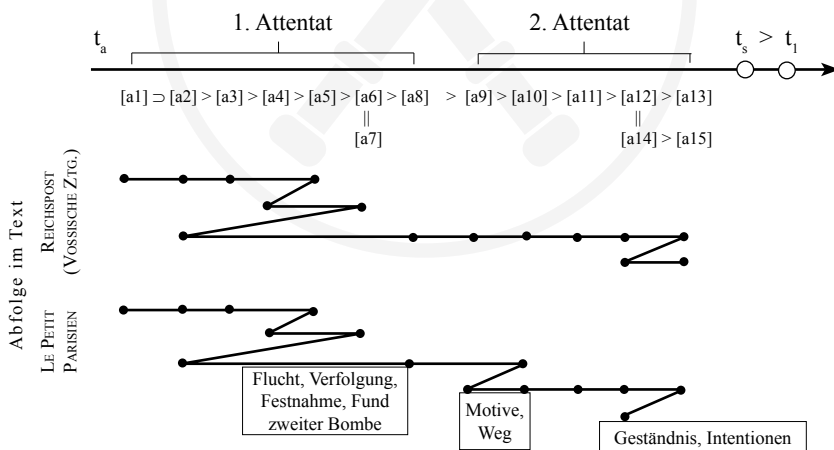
$t_a$

1. Attentat

2. Attentat

$t_s$ > $t_1$

[a1] ⊃ [a2] > [a3] > [a4] > [a5] > [a6] > [a8] > [a9] > [a10] > [a11] > [a12] > [a13]

||

[a7]

||

[a14] > [a15]

Abfolge im Text

REICHSPOST (VOSSISCHE ZTG.)

LE PETIT PARISIEN

Flucht, Verfolgung, Festnahme, Fund zweiter Bombe

Motive, Weg

Geständnis, Intentionen